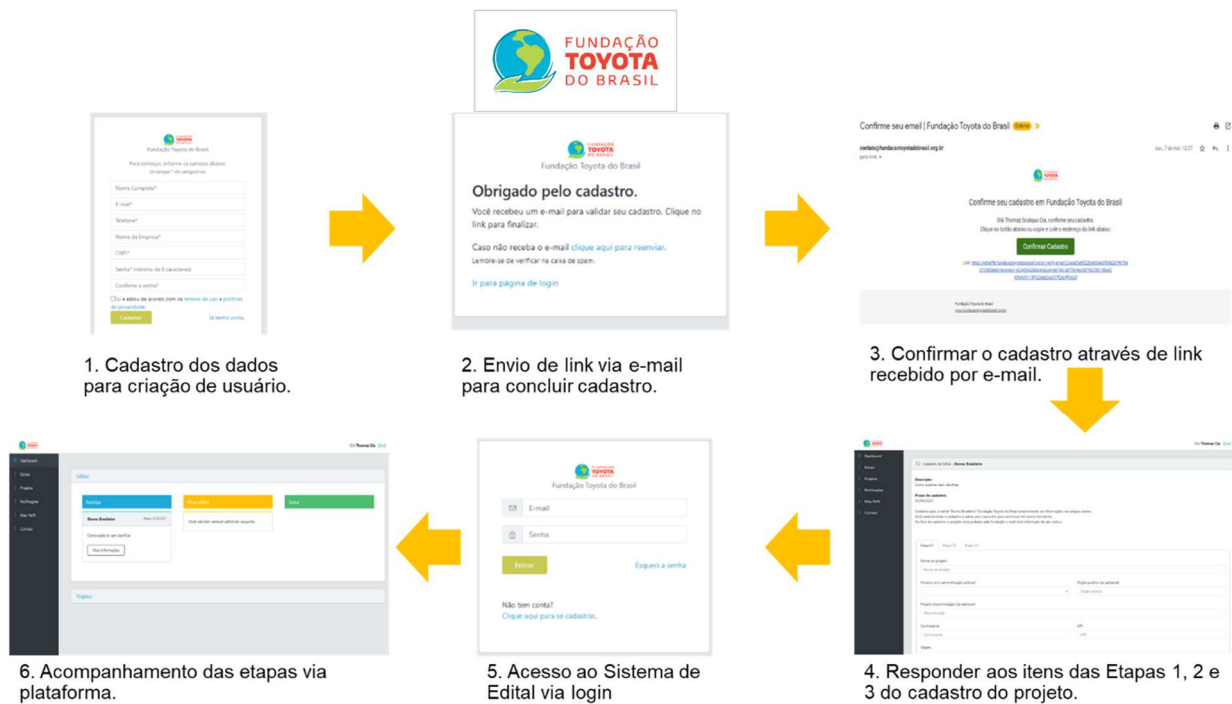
FUNDAÇÃO TOYOTA DO BRASIL

Fundação Toyota do Brasil
Para começar, informe os campos abaixo.
Os campos * são obrigatórios
Nome Completo*
E-mail*
Telefone*
Nome da Empresa*
CNPJ*
Senha* (mínimo de 8 caracteres)
Confirme a senha*
Eu li e estou de acordo com os termos de uso e a políticas de privacidade
Cadastrar
Já tenho conta.

1. Cadastro dos dados para criação de usuário.

Fundação Toyota do Brasil
Obrigado pelo cadastro.
Você recebeu um e-mail para validar seu cadastro. Clique no link para finalizar.
Caso não receba o e-mail clique aqui para reenviar.
Lembre-se de verificar na caixa de spam.
Ir para página de login

2. Envio de link via e-mail para concluir cadastro.

Confirme seu email | Fundação Toyota do Brasil
Confirme seu cadastro em Fundação Toyota do Brasil
Confirmar Cadastro
Fundação Toyota do Brasil

3. Confirmar o cadastro através de link recebido por e-mail.

Cadastro de Edital - Bioma Brasileiro
Descrição
Prazo de cadastro
Etapa 1 Etapa 2 Etapa 3

4. Responder aos itens das Etapas 1, 2 e 3 do cadastro do projeto.

Fundação Toyota do Brasil
E-mail
Senha
Entrar
Esqueci a senha
Não tem conta?
Clique aqui para se cadastrar.

5. Acesso ao Sistema de Edital via login

Dashboard
Editais
Projetos
Notificações
Meu Perfil
Contato
Editais
Bioma Brasileiro
Mais informações
Projetos

6. Acompanhamento das etapas via plataforma.